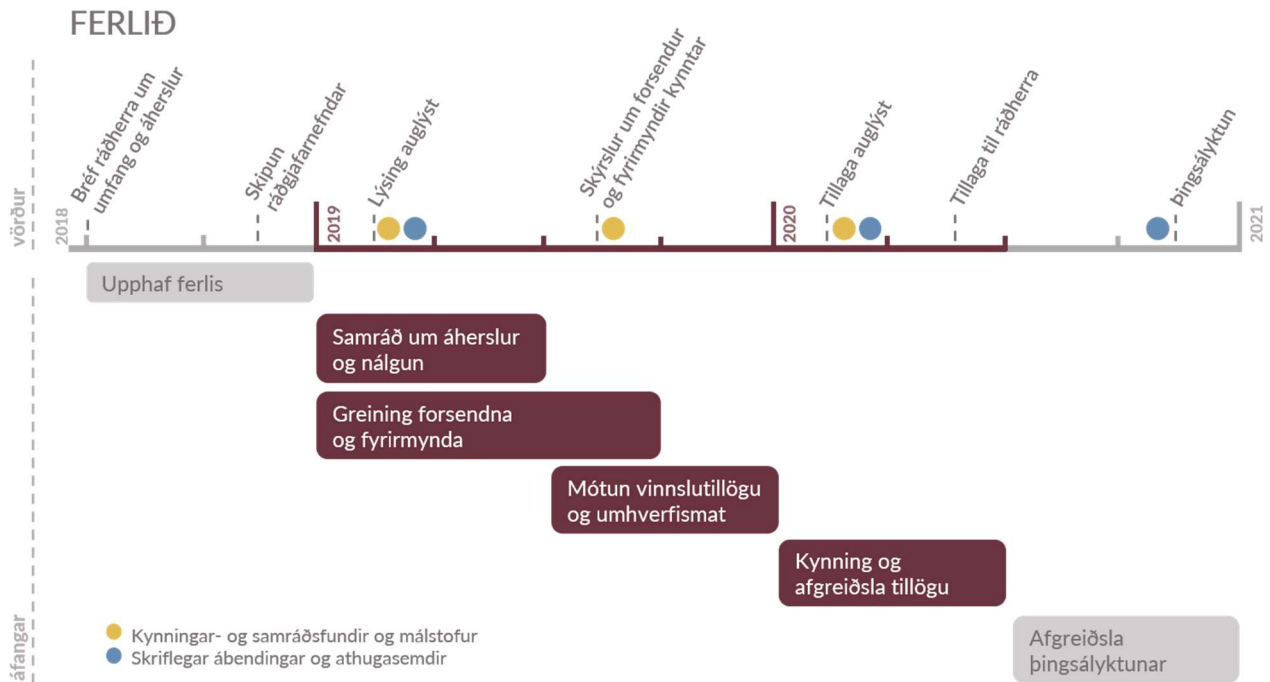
FERLIÐ

vörður

2018

Bréf ráðherra um umfang og áherslur

Skipun ráðgjafarnefndar

2019

Lýsing auglýst

Skýrslur um forsendur og fyrirmyndir kynntar

2020

Tillaga auglýst

Tillaga til ráðherra

Þingsályktun

2021

Upphaf ferlis

Samráð um áherslur og nálgun

Greining forsendna og fyrirmynda

Mótun vinnslutillögu og umhverfismat

Kynning og afgreiðsla tillögu

Afgreiðsla þingsályktunar

áfangar

Kynningar- og samráðsfundir og málstofur
Skriflegar ábendingar og athugasemdir